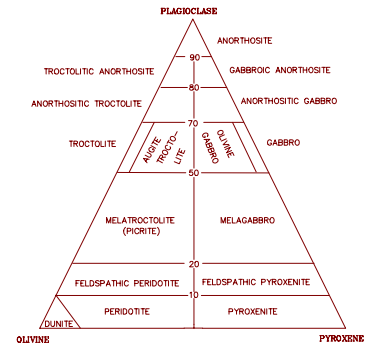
PLAGIOCLASE

ANORTHOSITE

90

TROCTOLITIC ANORTHOSITE

GABBROIC ANORTHOSITE

80

ANORTHOSITIC TROCTOLITE

ANORTHOSITIC GABBRO

70

TROCTOLITE

AUGITE TROCTOLITE

OLIVINE GABBRO

GABBRO

50

MELATROCTOLITE (PICRITE)

MELAGABBRO

20

FELDSPATHIC PERIDOTITE

FELDSPATHIC PYROXENITE

10

PERIDOTITE

PYROXENITE

DUNITE

OLIVINE

PYROXENE